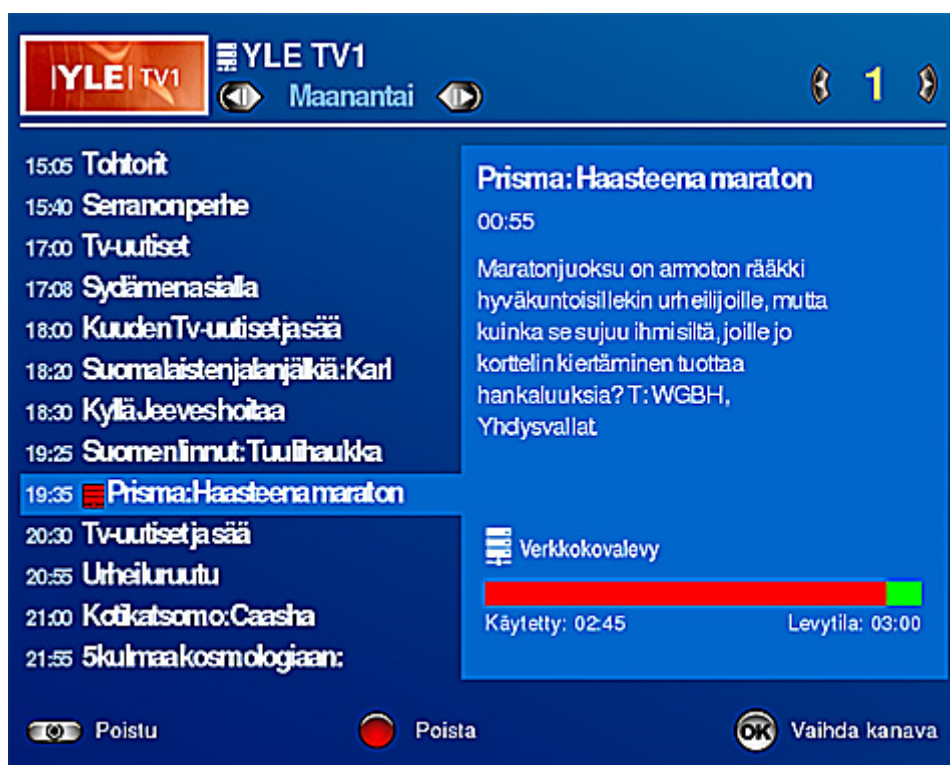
YLE TV1

YLE TV1
Maanantai
1

15:05 Tohtorit
15:40 Serranonperhe
17:00 Tv-uutiset
17:08 Sydämenasialla
18:00 KuudenTv-uutisetjasää
18:20 Suomalaistenjalanjälkiä:Karl
18:30 KylläJeeveshoitaa
19:25 Suomenlinnut:Tuulihaukka
19:35 Prisma:Haasteenamaraton
20:30 Tv-uutisetjasää
20:55 Urheiluruutu
21:00 Kotikatsomo:Caasha
21:55 5kulmaakosmologiaan:

Prisma: Haasteena maraton
00:55
Maratonjuoksu on armoton rääkki hyväkuntoisillekin urheilijoille, mutta kuinka se sujuu ihmisiltä, joille jo korttelin kiertäminen tuottaa hankaluuksia? T: WGBH, Yhdysvallat

Verkkokovalevy
Käytetty: 02:45
Levytila: 03:00

Poistu
Poista
OK Vaihda kanava